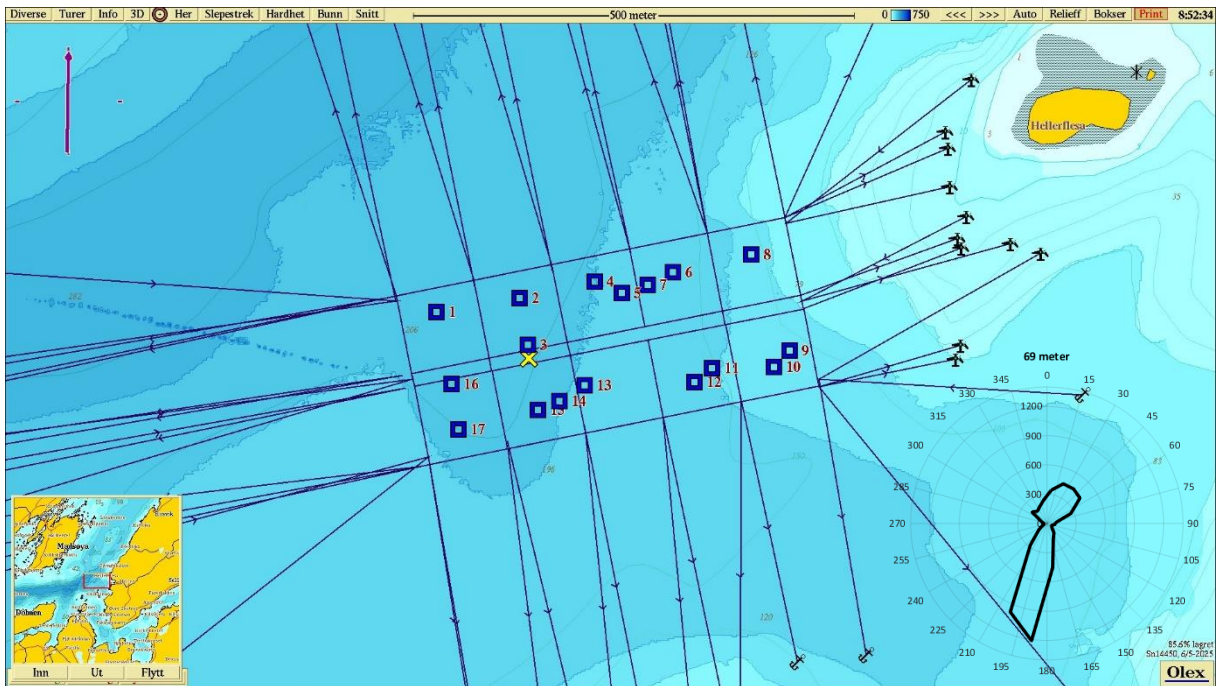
Diverse Turer Info 3D Her Slepestrek Hardhet Bunn Snitt

500 meter

0 750 <<< >>> Auto Relieff Bokser Print 8:52:34

Hellerflesa

1
2
3
4
5
6
7
8
9
10
11
12
13
14
15
16
17

69 meter

0
15
30
45
60
75
90
105
120
135
150
165
180
195
210
225
240
255
270
285
300
315
330
345

1200
900
600
300

Mølsøya
Döbsen

Inn Ut Flytt

85.6% logret
Sn14450, 6/5-2025

Olex